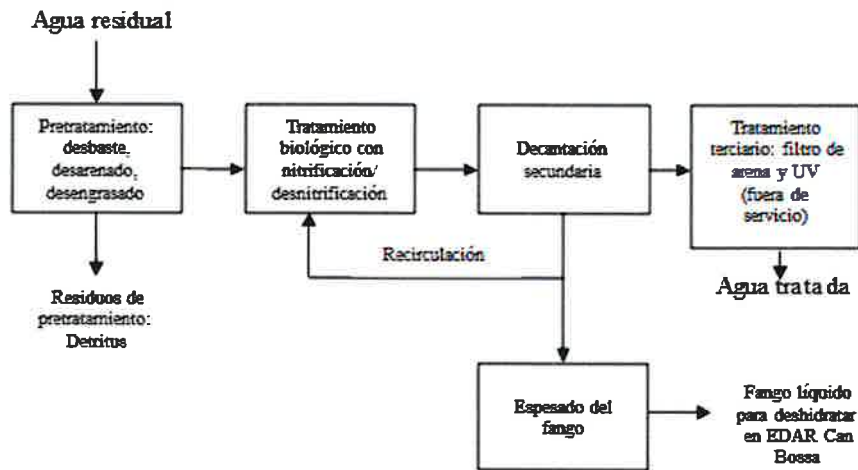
Agua residual

Pretratamiento: desbaste, desarenado, desengrasado

Tratamiento biológico con nitrificación/ desnitrificación

Decantación secundaria

Tratamiento terciario: filtro de arena y UV (fuera de servicio)

Recirculación

Agua tratada

Residuos de pretratamiento: Detritus

Espesado del fango

Fango líquido para deshidratar en EDAR Can Bossa